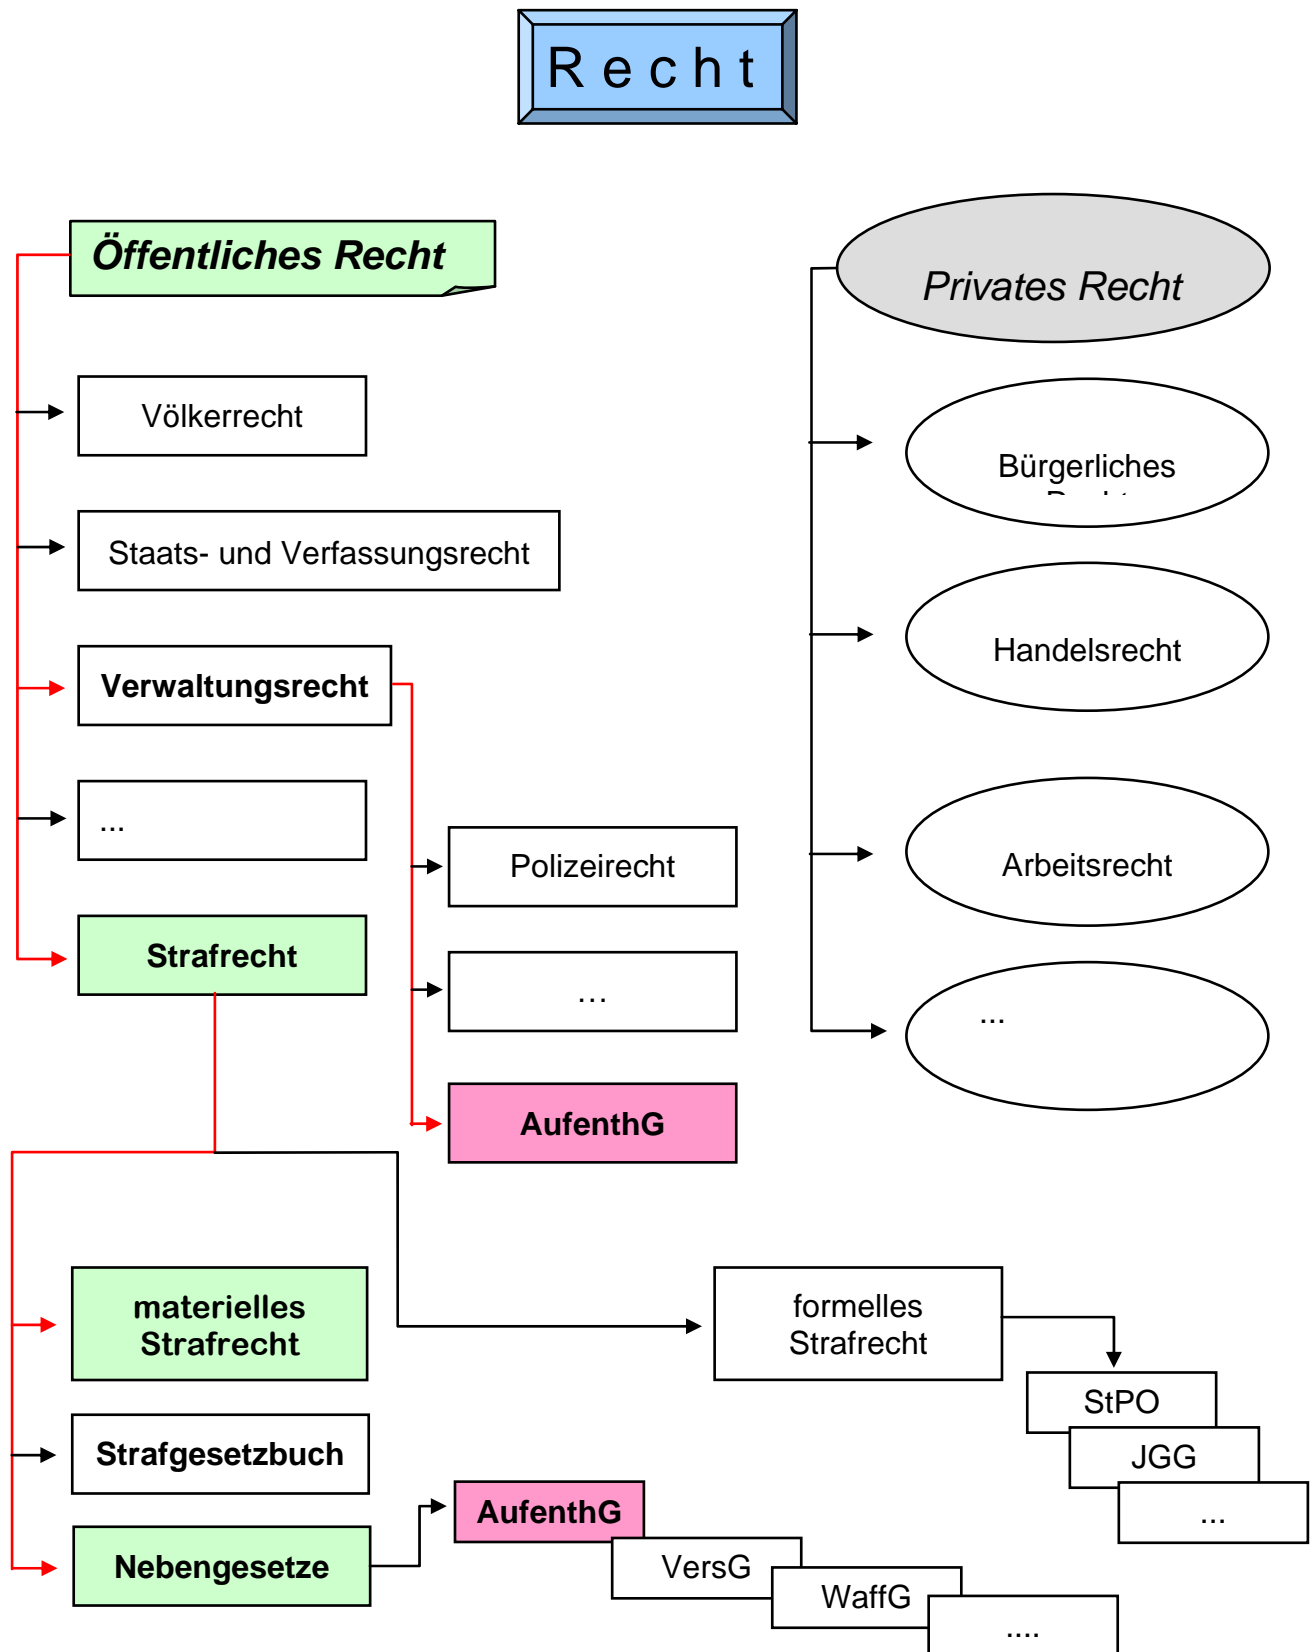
Recht

Öffentliches Recht

Privates Recht

Völkerrecht

Staats- und Verfassungsrecht

Verwaltungsrecht

...

Strafrecht

Bürgerliches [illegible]

Handelsrecht

Arbeitsrecht

...

Polizeirecht

...

AufenthG

materielles Strafrecht

Strafgesetzbuch

Nebengesetze

formelles Strafrecht

StPO

JGG

...

AufenthG

VersG

WaffG

....